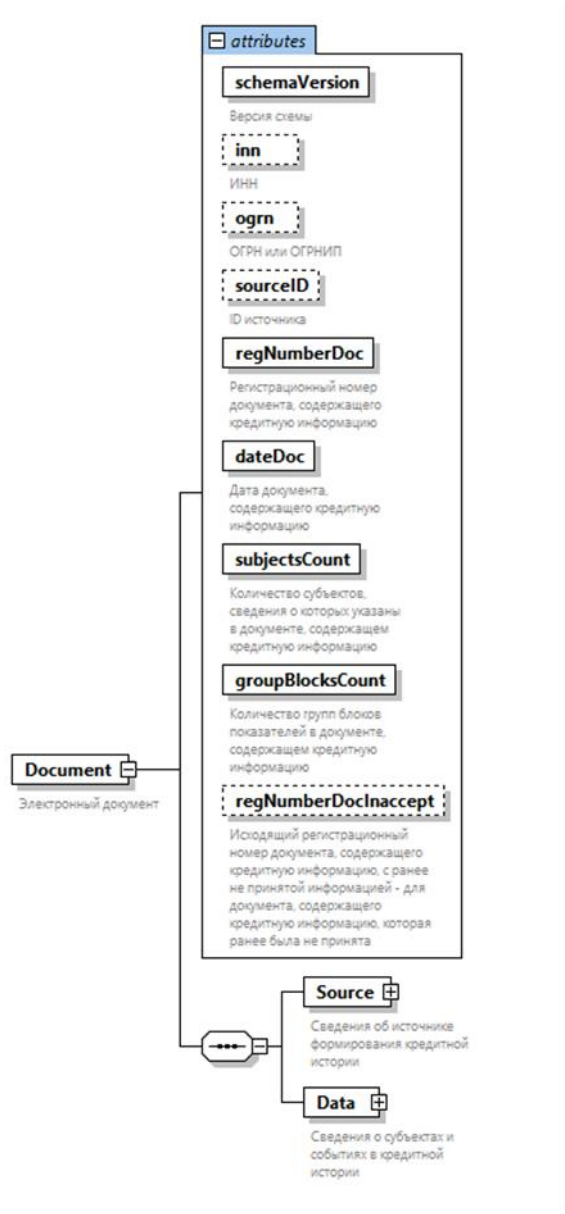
attributes

schemaVersion

Версия схемы

inn

ИНН

ogrn

ОГРН или ОГРНИП

sourceID

ID источника

regNumberDoc

Регистрационный номер документа, содержащего кредитную информацию

dateDoc

Дата документа, содержащего кредитную информацию

subjectsCount

Количество субъектов, сведения о которых указаны в документе, содержащем кредитную информацию

groupBlocksCount

Количество групп блоков показателей в документе, содержащем кредитную информацию

regNumberDocInaccept

Исходящий регистрационный номер документа, содержащего кредитную информацию, с ранее не принятой информацией - для документа, содержащего кредитную информацию, которая ранее была не принята

Document

Электронный документ

Source

Сведения об источнике формирования кредитной истории

Data

Сведения о субъектах и событиях в кредитной истории